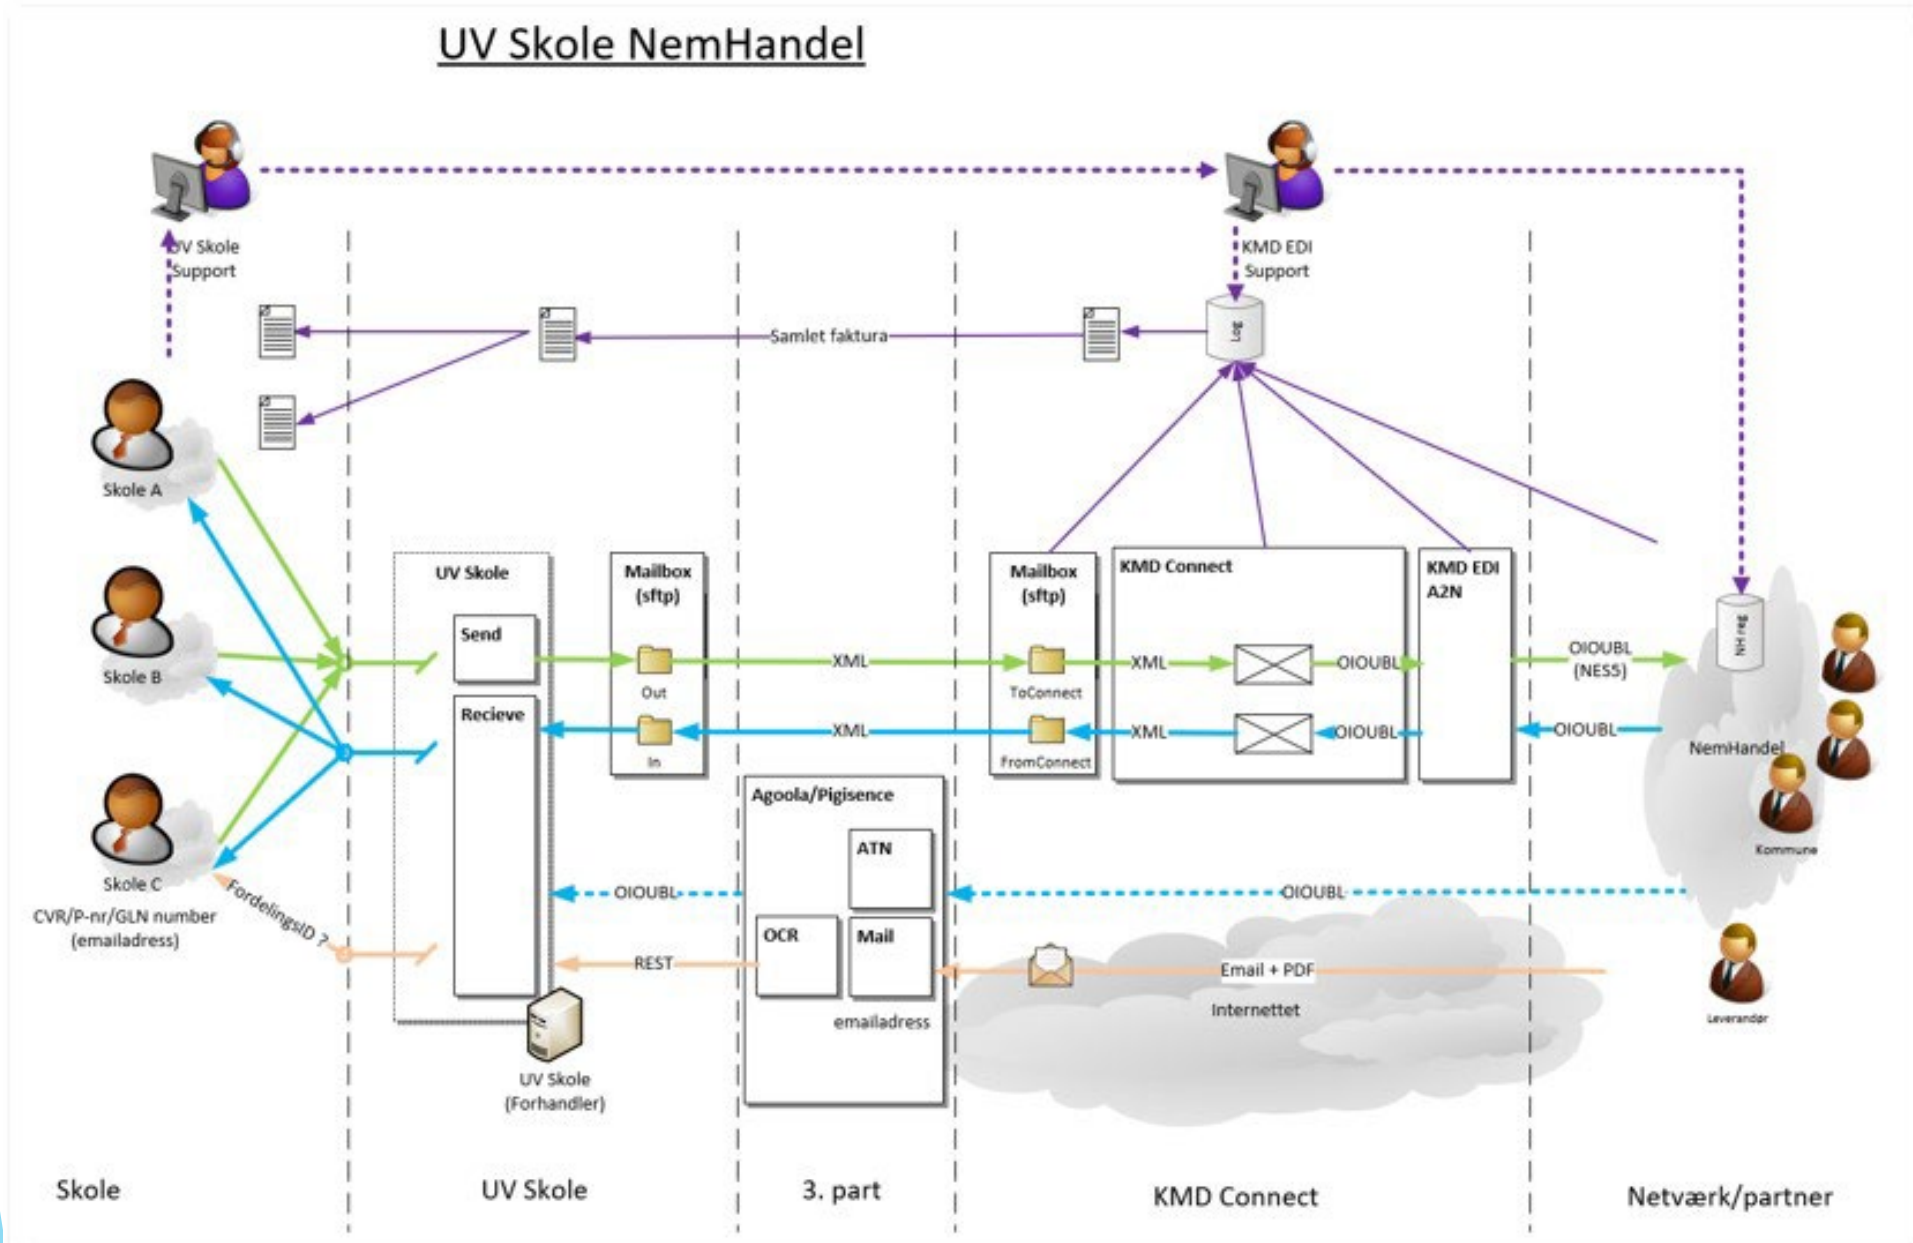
UV Skole NemHandel

UV Skole Support

KMD EDI Support

Samlet faktura

Log

Skole A

Skole B

Skole C

CVR/P-nr/GLN number (emailadress)

FordelingsID ?

UV Skole

Send

Recieve

Mailbox (sftp)

Out

In

XML

XML

Mailbox (sftp)

ToConnect

FromConnect

KMD Connect

XML

OIOUBL

XML

OIOUBL

KMD EDI A2N

OIOUBL (NES5)

OIOUBL

NH log

NemHandel

Kommune

Agoola/Pigisence

ATN

OCR

Mail

emailadress

OIOUBL

OIOUBL

REST

Email + PDF

Internettet

Leverandør

UV Skole (Forhandler)

Skole

UV Skole

3. part

KMD Connect

Netværk/partner